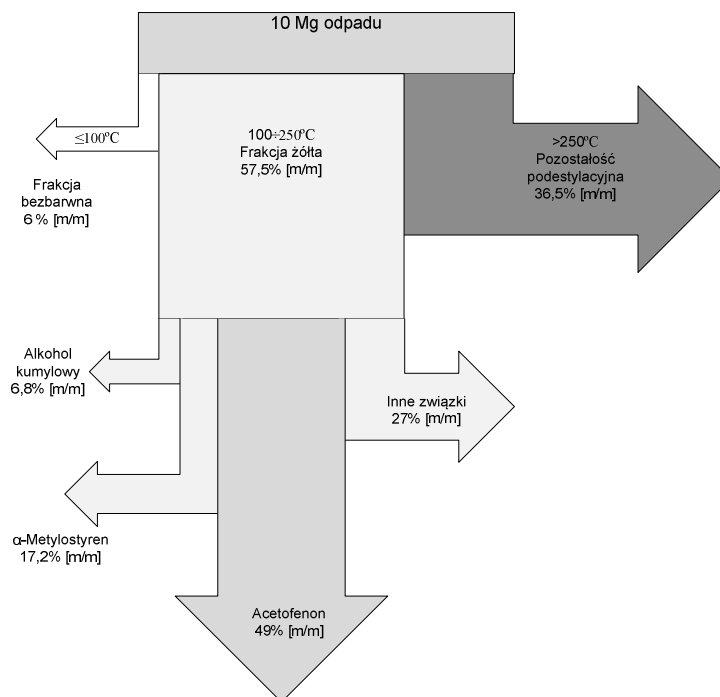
10 Mg odpadu

$\leq 100^{o}C$

Frakcja bezbarwna 6 % [m/m]

$100 \div 250^{o}C$
Frakcja żółta 57,5% [m/m]

$>250^{o}C$
Pozostałość podestylacyjna 36,5% [m/m]

Alkohol kumylowy 6,8% [m/m]

Inne związki 27% [m/m]

α-Metylostyren 17,2% [m/m]

Acetofenon 49% [m/m]